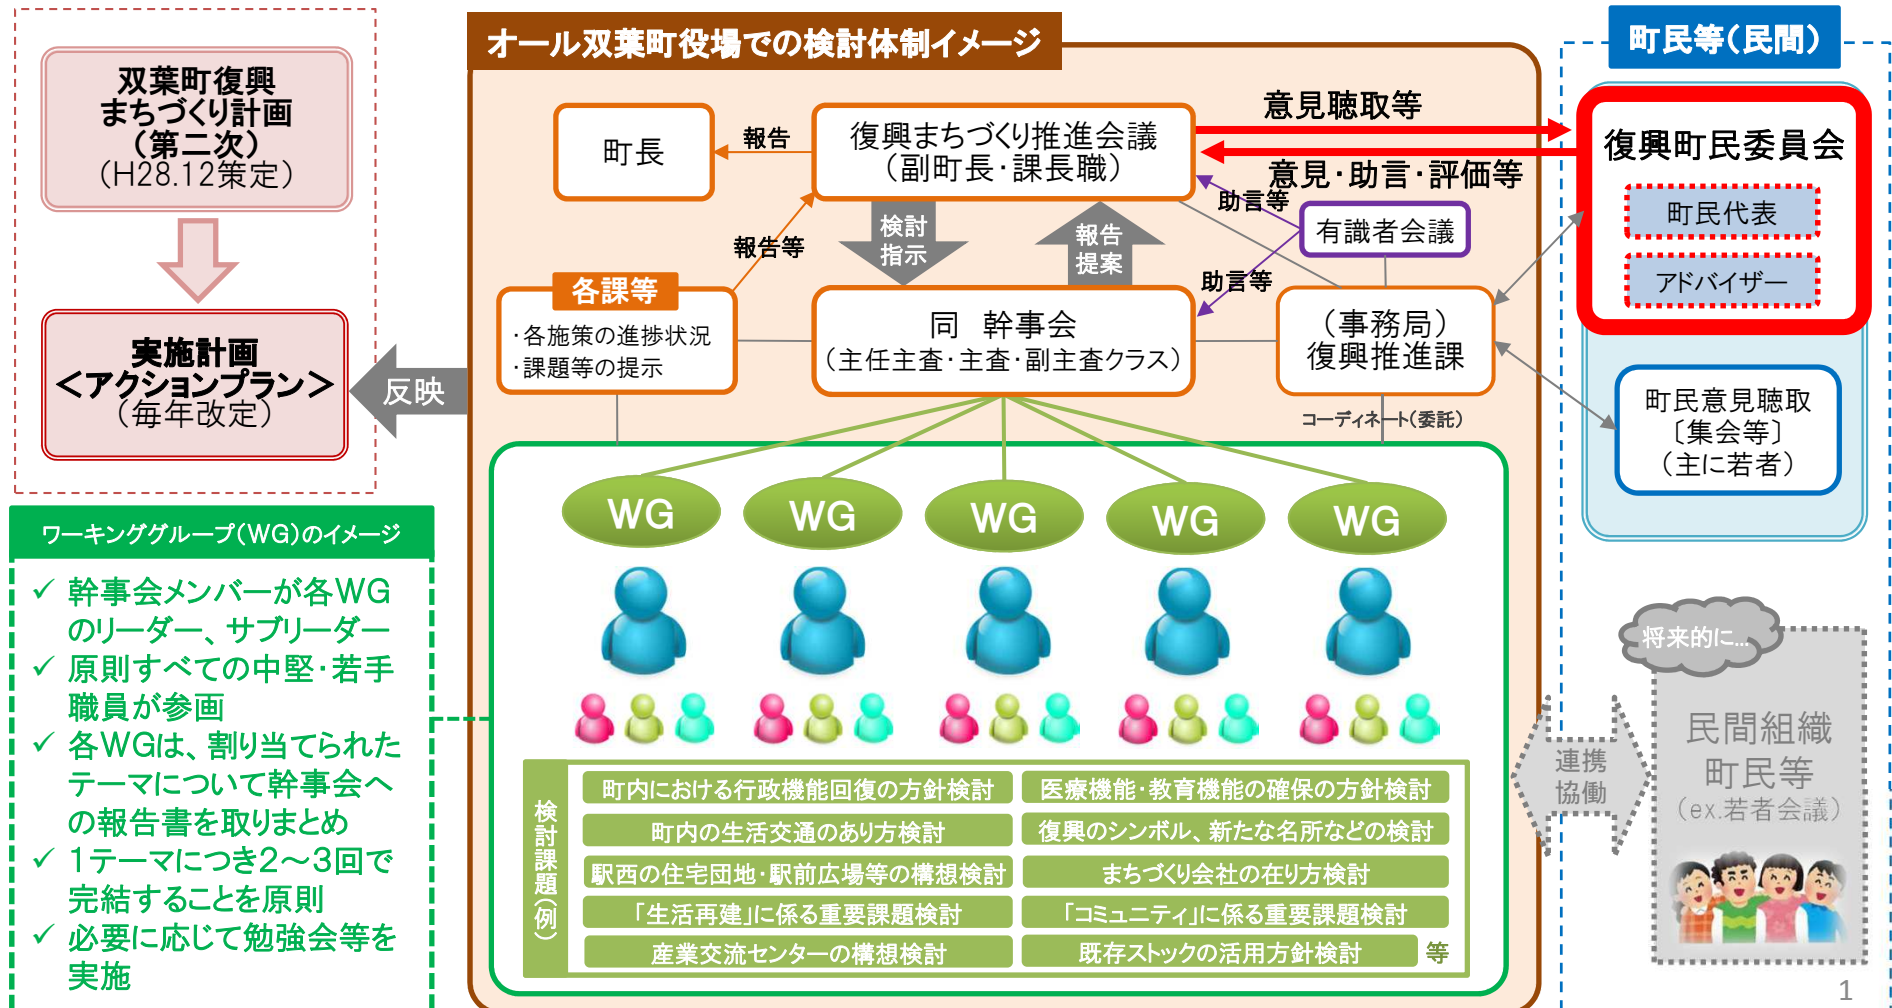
双葉町復興まちづくり計画（第二次）（H28.12策定）

実施計画＜アクションプラン＞（毎年改定）

反映

ワーキンググループ（WG）のイメージ

✓ 幹事会メンバーが各WGのリーダー、サブリーダー
✓ 原則すべての中堅・若手職員が参画
✓ 各WGは、割り当てられたテーマについて幹事会への報告書を取りまとめ
✓ 1テーマにつき2～3回で完結することを原則
✓ 必要に応じて勉強会等を実施

オール双葉町役場での検討体制イメージ

町長

報告

復興まちづくり推進会議（副町長・課長職）

報告等

検討指示

報告提案

各課等
・各施策の進捗状況
・課題等の提示

同　幹事会（主任主査・主査・副主査クラス）

助言等

有識者会議

助言等

（事務局）復興推進課

コーディネート（委託）

WG　WG　WG　WG　WG

検討課題（例）

| 町内における行政機能回復の方針検討 | 医療機能・教育機能の確保の方針検討 |
|---|---|
| 町内の生活交通のあり方検討 | 復興のシンボル、新たな名所などの検討 |
| 駅西の住宅団地・駅前広場等の構想検討 | まちづくり会社の在り方検討 |
| 「生活再建」に係る重要課題検討 | 「コミュニティ」に係る重要課題検討 |
| 産業交流センターの構想検討 | 既存ストックの活用方針検討 |

等

意見聴取等

意見・助言・評価等

町民等（民間）

復興町民委員会

町民代表

アドバイザー

町民意見聴取〔集会等〕（主に若者）

将来的に…

連携協働

民間組織町民等（ex.若者会議）

1